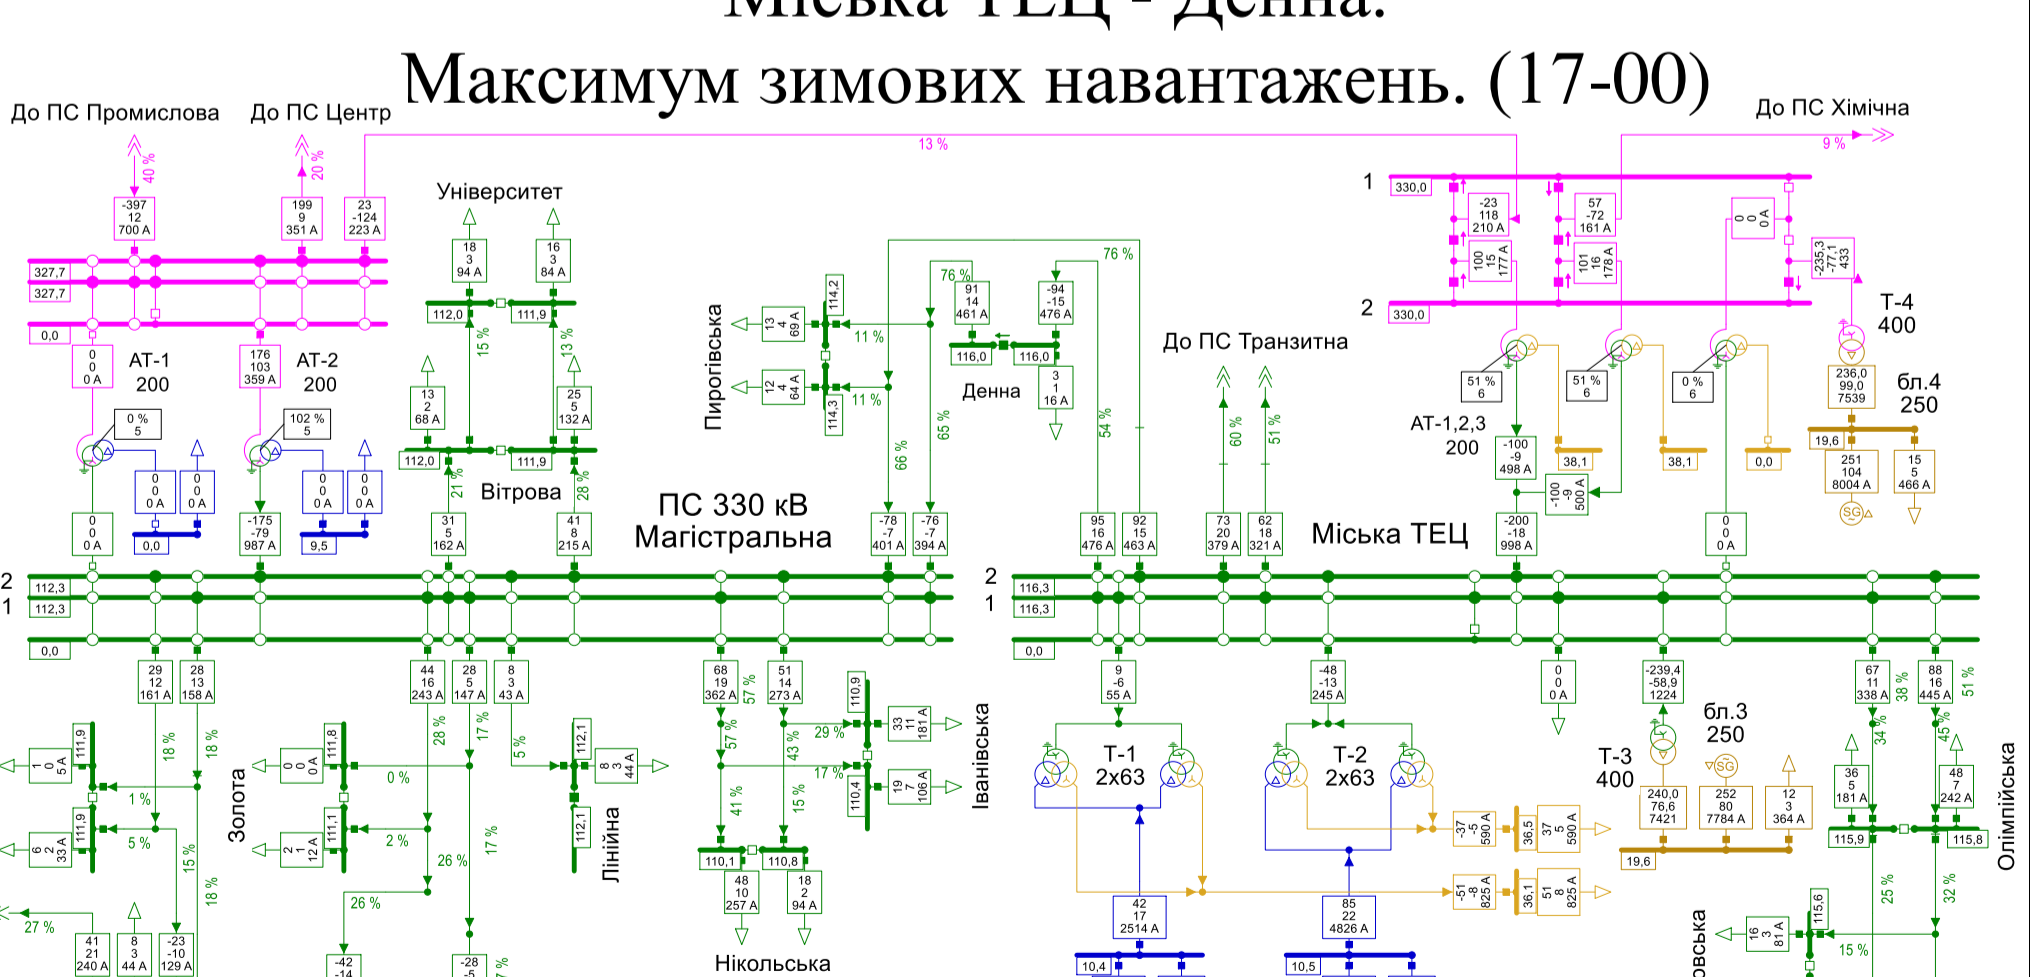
Міська ТЕЦ - Денна.
Максимум зимових навантажень. (17-00)

До ПС Промислова
До ПС Центр
До ПС Хімічна
40 %
20 %
13 %
9 %
-397
12
700 А
199
9
351 А
23
-124
223 А
327,7
327,7
0,0
0
0
0 А
АТ-1
200
176
103
359 А
АТ-2
200
0 %
5
102 %
5
0
0
0 А
0
0
0 А
0
0
0 А
0
0
0 А
0
0
0 А
0,0
-175
-79
987 А
9,5
Університет
18
3
94 А
16
3
84 А
112,0
111,9
15 %
13 %
13
2
68 А
25
5
132 А
112,0
111,9
21 %
28 %
Вітрова
31
5
162 А
41
8
215 А
ПС 330 кВ
Магістральна
Пирогівська
13
4
69 А
12
4
64 А
114,2
114,3
11 %
11 %
66 %
65 %
76 %
91
14
461 А
-94
-15
476 А
116,0
116,0
Денна
3
1
16 А
76 %
54 %
-78
-7
401 А
-76
-7
394 А
До ПС Транзитна
60 %
51 %
95
16
476 А
92
15
463 А
73
20
379 А
62
18
321 А
Міська ТЕЦ
1
330,0
2
330,0
-23
118
210 А
100
15
177 А
57
-72
161 А
101
16
178 А
0
0
0 А
-235,3
-77,1
433
Т-4
400
51 %
6
51 %
6
0 %
6
АТ-1,2,3
200
-100
-9
498 А
38,1
38,1
0,0
-100
-9
500 А
-200
-18
998 А
0
0
0 А
236,0
99,0
7539
бл.4
250
19,6
251
104
8004 А
15
5
466 А
2
1
112,3
112,3
0,0
2
1
116,3
116,3
0,0
29
12
161 А
28
13
158 А
44
16
243 А
28
5
147 А
8
3
43 А
68
19
362 А
57 %
51
14
273 А
111,9
1
0
5 А
18 %
18 %
1 %
111,9
6
2
33 А
5 %
15 %
18 %
27 %
41
21
240 А
8
3
44 А
-23
-10
129 А
Золота
0
0
0 А
111,8
0 %
2
1
12 А
111,1
2 %
28 %
17 %
26 %
26 %
17 %
-42
-14
-28
-5
7 %
5 %
112,1
8
3
44 А
112,1
Лінійна
57 %
41 %
43 %
15 %
29 %
17 %
110,9
33
11
181 А
110,4
19
7
106 А
Іванівська
110,1
110,8
48
10
257 А
18
2
94 А
Нікольська
9
-6
55 А
Т-1
2х63
-48
-13
245 А
Т-2
2х63
0
0
0 А
-239,4
-58,9
1224
бл.3
250
Т-3
400
-37
-5
590 А
36,5
37
5
590 А
-51
-8
825 А
36,1
51
8
825 А
240,0
76,6
7421
252
80
7784 А
12
3
364 А
19,6
42
17
2514 А
85
22
4826 А
10,4
10,5
67
11
338 А
38 %
88
16
445 А
51 %
34 %
45 %
36
5
181 А
48
7
242 А
115,9
115,8
Олімпійська
25 %
32 %
115,6
16
3
81 А
15 %
овська